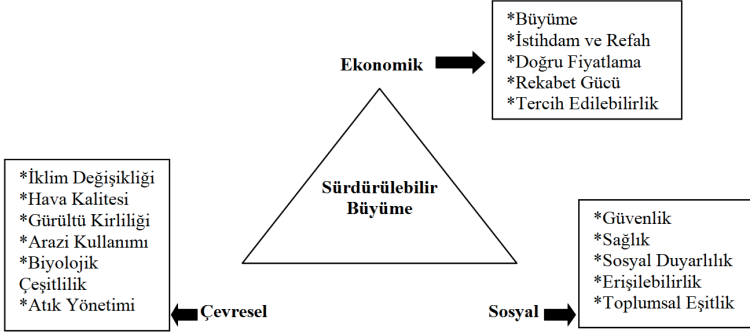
*Büyüme
*İstihdam ve Refah
*Doğru Fiyatlama
*Rekabet Gücü
*Tercih Edilebilirlik

Ekonomik

Sürdürülebilir Büyüme

*İklim Değişikliği
*Hava Kalitesi
*Gürültü Kirliliği
*Arazi Kullanımı
*Biyolojik Çeşitlilik
*Atık Yönetimi

Çevresel

Sosyal

*Güvenlik
*Sağlık
*Sosyal Duyarlılık
*Erişilebilirlik
*Toplumsal Eşitlik